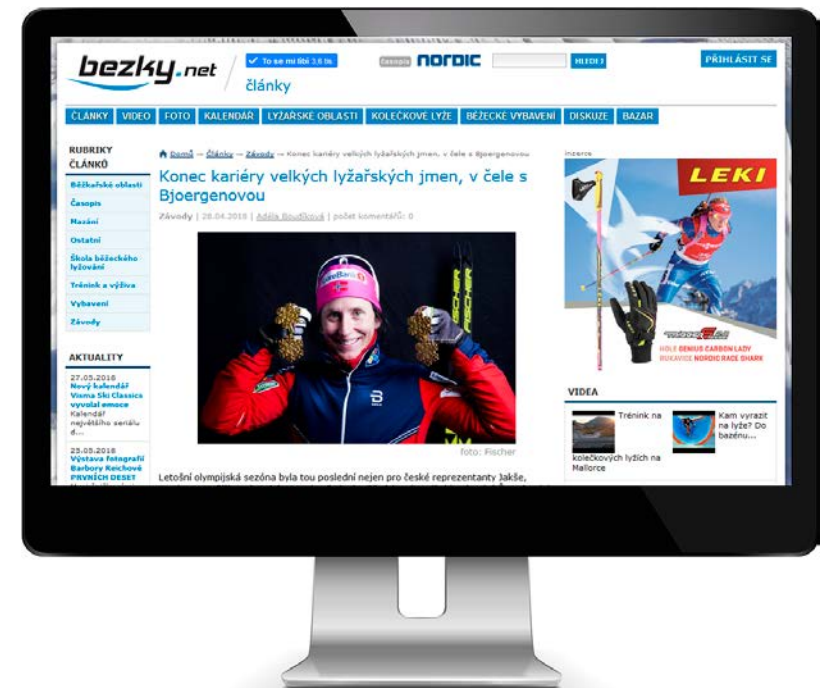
bezky.net
To se mi líbí 3,6 tis.
články
časopis NORDIC
HLEDEJ
PŘIHLÁSIT SE

ČLÁNKY | VIDEO | FOTO | KALENDÁŘ | LYŽAŘSKÉ OBLASTI | KOLEČKOVÉ LYŽE | BĚŽECKÉ VYBAVENÍ | DISKUZE | BAZAR

RUBRIKY ČLÁNKŮ
Běžkařské oblasti
Časopis
Mazání
Ostatní
Škola běžeckého lyžování
Trénink a výživa
Vybavení
Závody

AKTUALITY
27.05.2018
Nový kalendář Visma Ski Classics vyvolal emoce
Kalendář největšího seriálu d...
25.05.2018
Výstava fotografií Barbory Reichové
PRVNÍCH DESET
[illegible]

Domů → Články → Závody → Konec kariéry velkých lyžařských jmen, v čele s Bjoergenovou

Konec kariéry velkých lyžařských jmen, v čele s Bjoergenovou

Závody | 28.04.2018 | Adéla Boudíková | počet komentářů: 0

foto: Fischer

Letošní olympijská sezóna byla tou poslední nejen pro české reprezentanty Jakše,

Inzerce
LEKI
NOLE GENIUS CARBON LADY
RUKAVICE NORDIC RACE SHARK

VIDEA
Trénink na kolečkových lyžích na Mallorce
Kam vyrazit na lyže? Do bazénu...